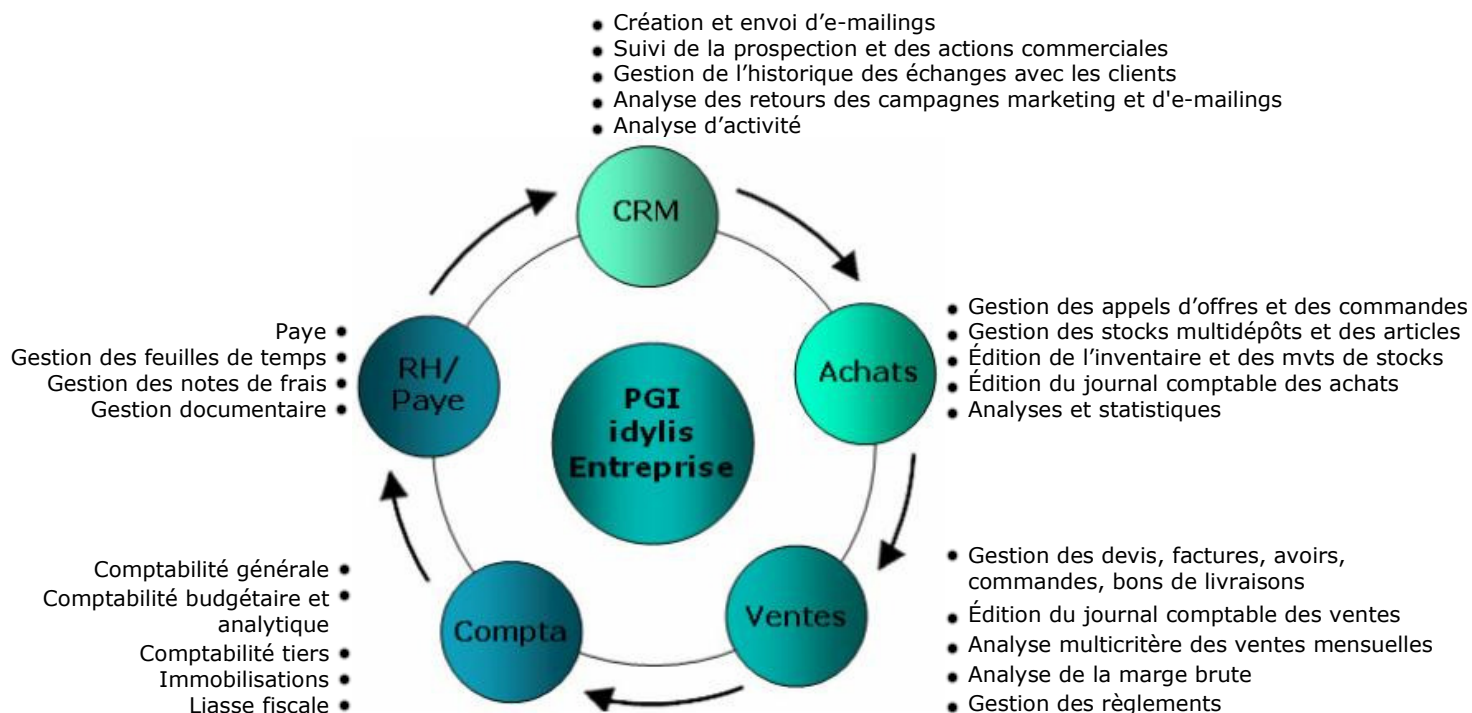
- Création et envoi d'e-mailings
- Suivi de la prospection et des actions commerciales
- Gestion de l'historique des échanges avec les clients
- Analyse des retours des campagnes marketing et d'e-mailings
- Analyse d'activité

CRM

- Gestion des appels d'offres et des commandes
- Gestion des stocks multidépôts et des articles
- Édition de l'inventaire et des mvts de stocks
- Édition du journal comptable des achats
- Analyses et statistiques

Achats

PGI idylis Entreprise

Paye
Gestion des feuilles de temps
Gestion des notes de frais
Gestion documentaire

RH/ Paye

- Gestion des devis, factures, avoirs, commandes, bons de livraisons
- Édition du journal comptable des ventes
- Analyse multicritère des ventes mensuelles
- Analyse de la marge brute
- Gestion des règlements

Ventes

Comptabilité générale
Comptabilité budgétaire et analytique
Comptabilité tiers
Immobilisations
Liasse fiscale

Compta